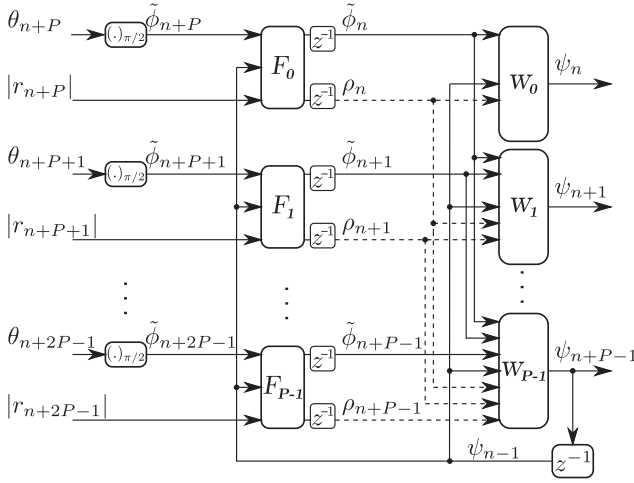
$\theta_{n+P}$
$(.)_{\pi/2}$
$\tilde{\phi}_{n+P}$
$F_0$
$z^{-1}$
$\tilde{\phi}_n$
$W_0$
$\psi_n$
$|r_{n+P}|$
$z^{-1}$
$\rho_n$

$\theta_{n+P+1}$
$(.)_{\pi/2}$
$\tilde{\phi}_{n+P+1}$
$F_1$
$z^{-1}$
$\tilde{\phi}_{n+1}$
$W_1$
$\psi_{n+1}$
$|r_{n+P+1}|$
$z^{-1}$
$\rho_{n+1}$

$\theta_{n+2P-1}$
$(.)_{\pi/2}$
$\tilde{\phi}_{n+2P-1}$
$F_{P-1}$
$z^{-1}$
$\tilde{\phi}_{n+P-1}$
$W_{P-1}$
$\psi_{n+P-1}$
$|r_{n+2P-1}|$
$z^{-1}$
$\rho_{n+P-1}$

$\psi_{n-1}$
$z^{-1}$